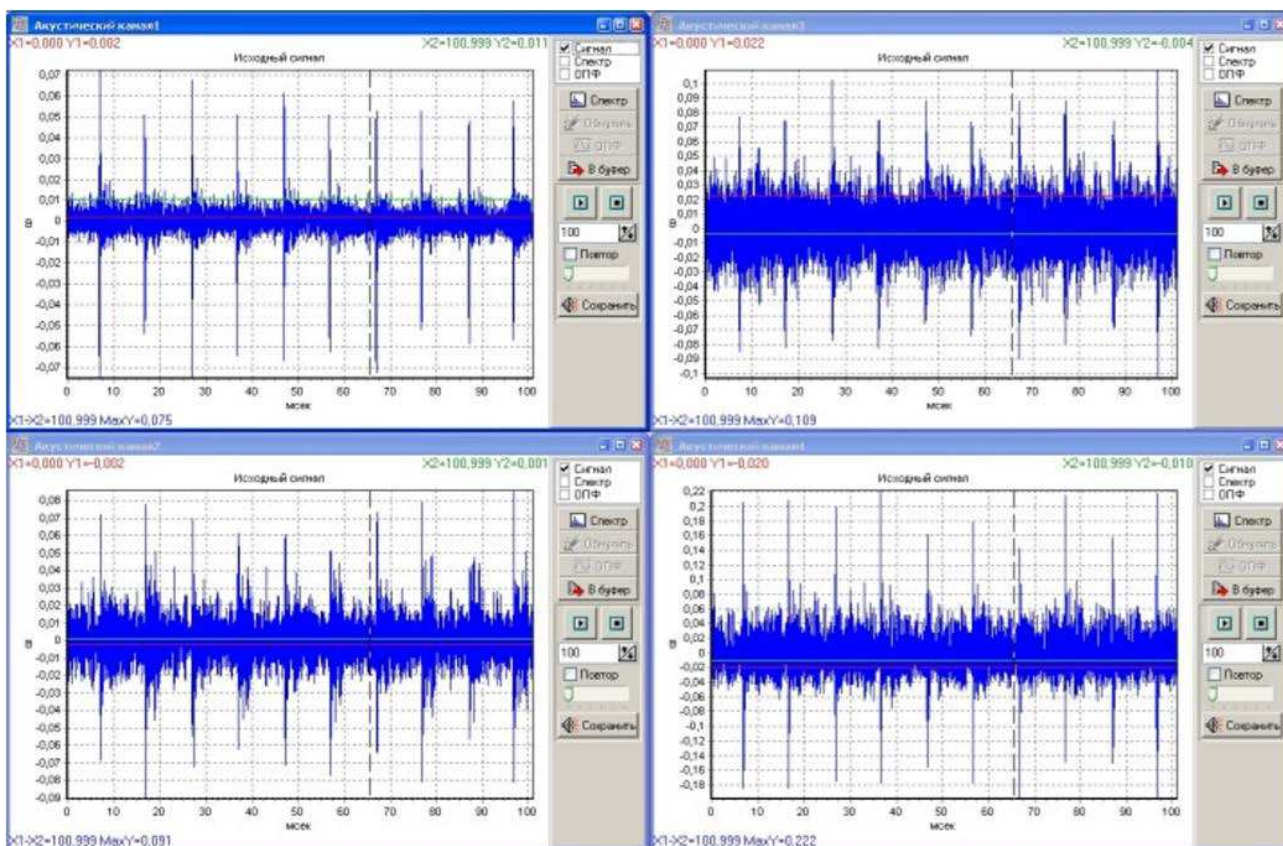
Акустический канал1
X1=0,000 Y1=0,002
X2=100,999 Y2=0,011
Исходный сигнал
0,07
0,06
0,05
0,04
0,03
0,02
0,01
0
-0,01
-0,02
-0,03
-0,04
-0,05
-0,06
-0,07
В
0 10 20 30 40 50 60 70 80 90 100
мсек
X1-X2=100,999 MaxY=0,075
Сигнал
Спектр
ОПФ
Спектр
Обнулить
ОПФ
В буфер
100
Повтор
Сохранить

Акустический канал3
X1=0,000 Y1=0,022
X2=100,999 Y2=-0,004
Исходный сигнал
0,1
0,09
0,08
0,07
0,06
0,05
0,04
0,03
0,02
0,01
0
-0,01
-0,02
-0,03
-0,04
-0,05
-0,06
-0,07
-0,08
-0,09
-0,1
В
0 10 20 30 40 50 60 70 80 90 100
мсек
X1-X2=100,999 MaxY=0,109
Сигнал
Спектр
ОПФ
Спектр
Обнулить
ОПФ
В буфер
100
Повтор
Сохранить

Акустический канал2
X1=0,000 Y1=0,002
X2=100,999 Y2=0,001
Исходный сигнал
0,08
0,07
0,06
0,05
0,04
0,03
0,02
0,01
0
-0,01
-0,02
-0,03
-0,04
-0,05
-0,06
-0,07
-0,08
-0,09
В
0 10 20 30 40 50 60 70 80 90 100
мсек
X1-X2=100,999 MaxY=0,091
Сигнал
Спектр
ОПФ
Спектр
Обнулить
ОПФ
В буфер
100
Повтор
Сохранить

Акустический канал4
X1=0,000 Y1=-0,020
X2=100,999 Y2=-0,010
Исходный сигнал
0,22
0,2
0,18
0,16
0,14
0,12
0,1
0,08
0,06
0,04
0,02
0
-0,02
-0,04
-0,06
-0,08
-0,1
-0,12
-0,14
-0,16
-0,18
В
0 10 20 30 40 50 60 70 80 90 100
мсек
X1-X2=100,999 MaxY=0,222
Сигнал
Спектр
ОПФ
Спектр
Обнулить
ОПФ
В буфер
100
Повтор
Сохранить